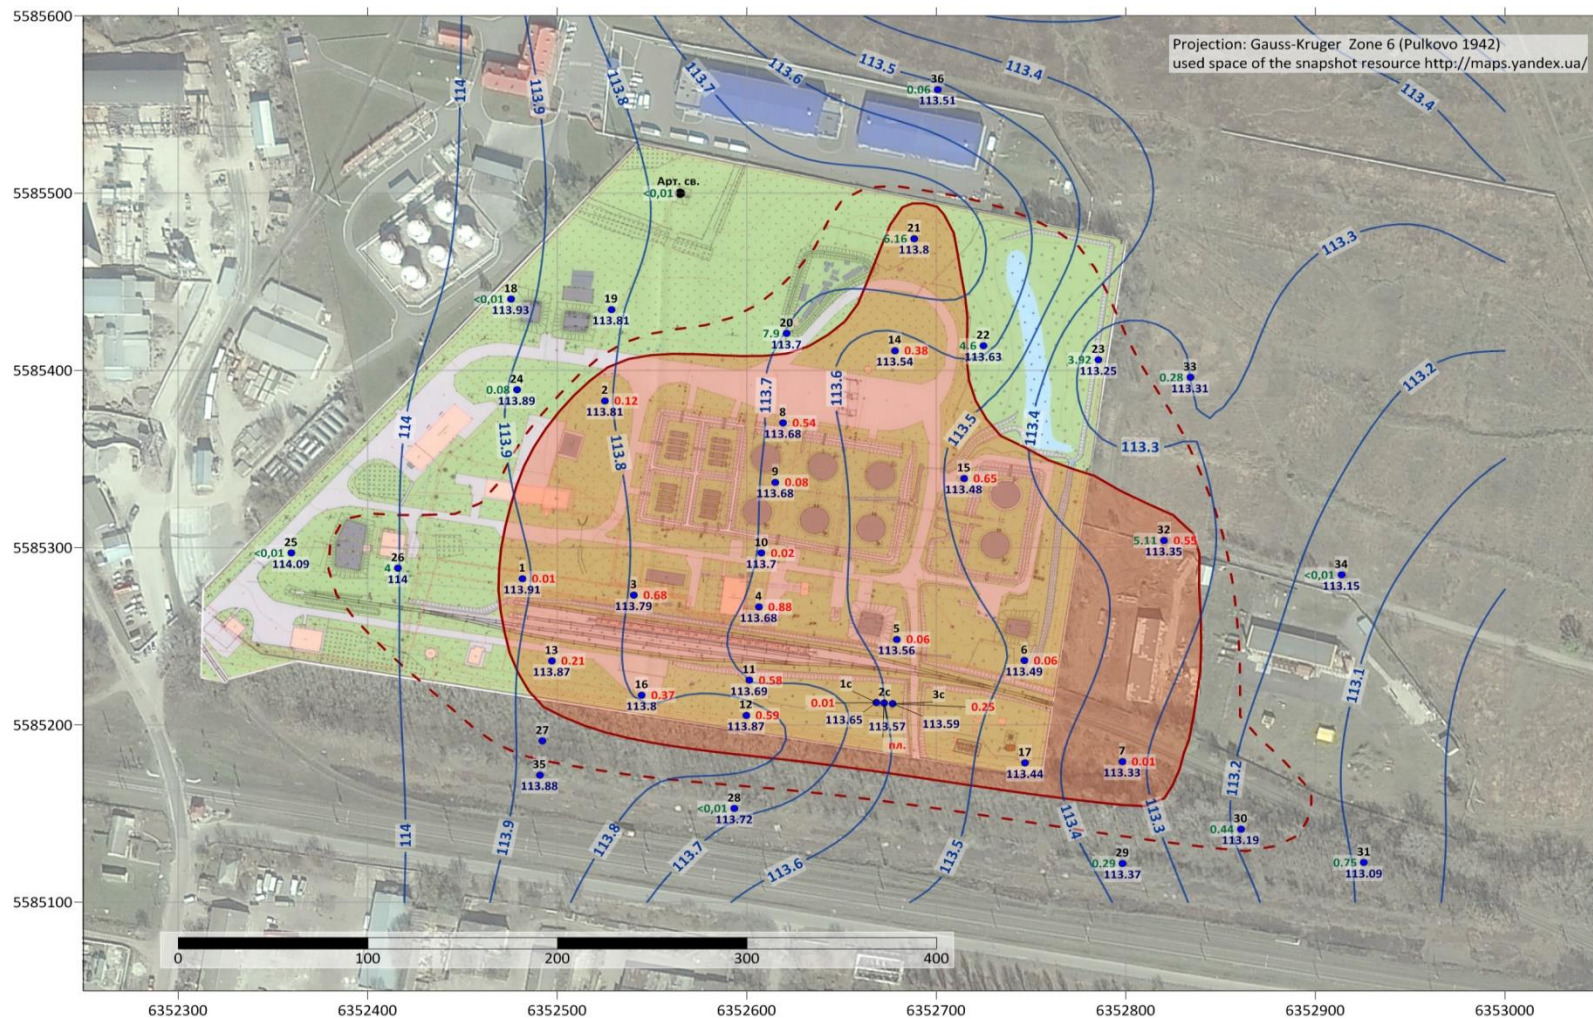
Projection: Gauss-Kruger Zone 6 (Pulkovo 1942)
used space of the snapshot resource http://maps.yandex.ua/

5585600
5585500
5585400
5585300
5585200
5585100

6352300 6352400 6352500 6352600 6352700 6352800 6352900 6353000

0 100 200 300 400

114
113.9
113.8
113.7
113.6
113.5
113.4
113.4
113.3
113.2
113.1
113.3
113.7
113.6
113.5
113.4
113.3
113.2
114
113.9
113.8
113.7
113.6
113.5
114
113.9
113.8
113.7
113.6
113.5
113.4
113.3

Арт. св.
<0,01

36
0.06 113.51

21
6.16 113.8

18
<0,01 113.93

19
113.81

20
7.9 113.7

14
113.54 0.38

22
4.6 113.63

23
3.92 113.25

33
0.28 113.31

24
0.08 113.89

2
113.81 0.12

8
113.68 0.54

9
113.68 0.08

15
113.48 0.65

32
5.11 113.35 0.55

25
<0,01 114.09

26
4 114

10
113.7 0.02

1
113.91 0.01

34
<0,01 113.15

3
113.79 0.68

4
113.68 0.88

5
113.56 0.06

6
113.49 0.06

13
113.87 0.21

11
113.69 0.58

16
113.8 0.37

1c
0.01 113.65

2c
113.57

3c
113.59

0.25

пл.

12
113.87 0.59

27

17
113.44

7
113.33 0.01

35
113.88

28
<0,01 113.72

30
0.44 113.19

29
0.29 113.37

31
0.75 113.09